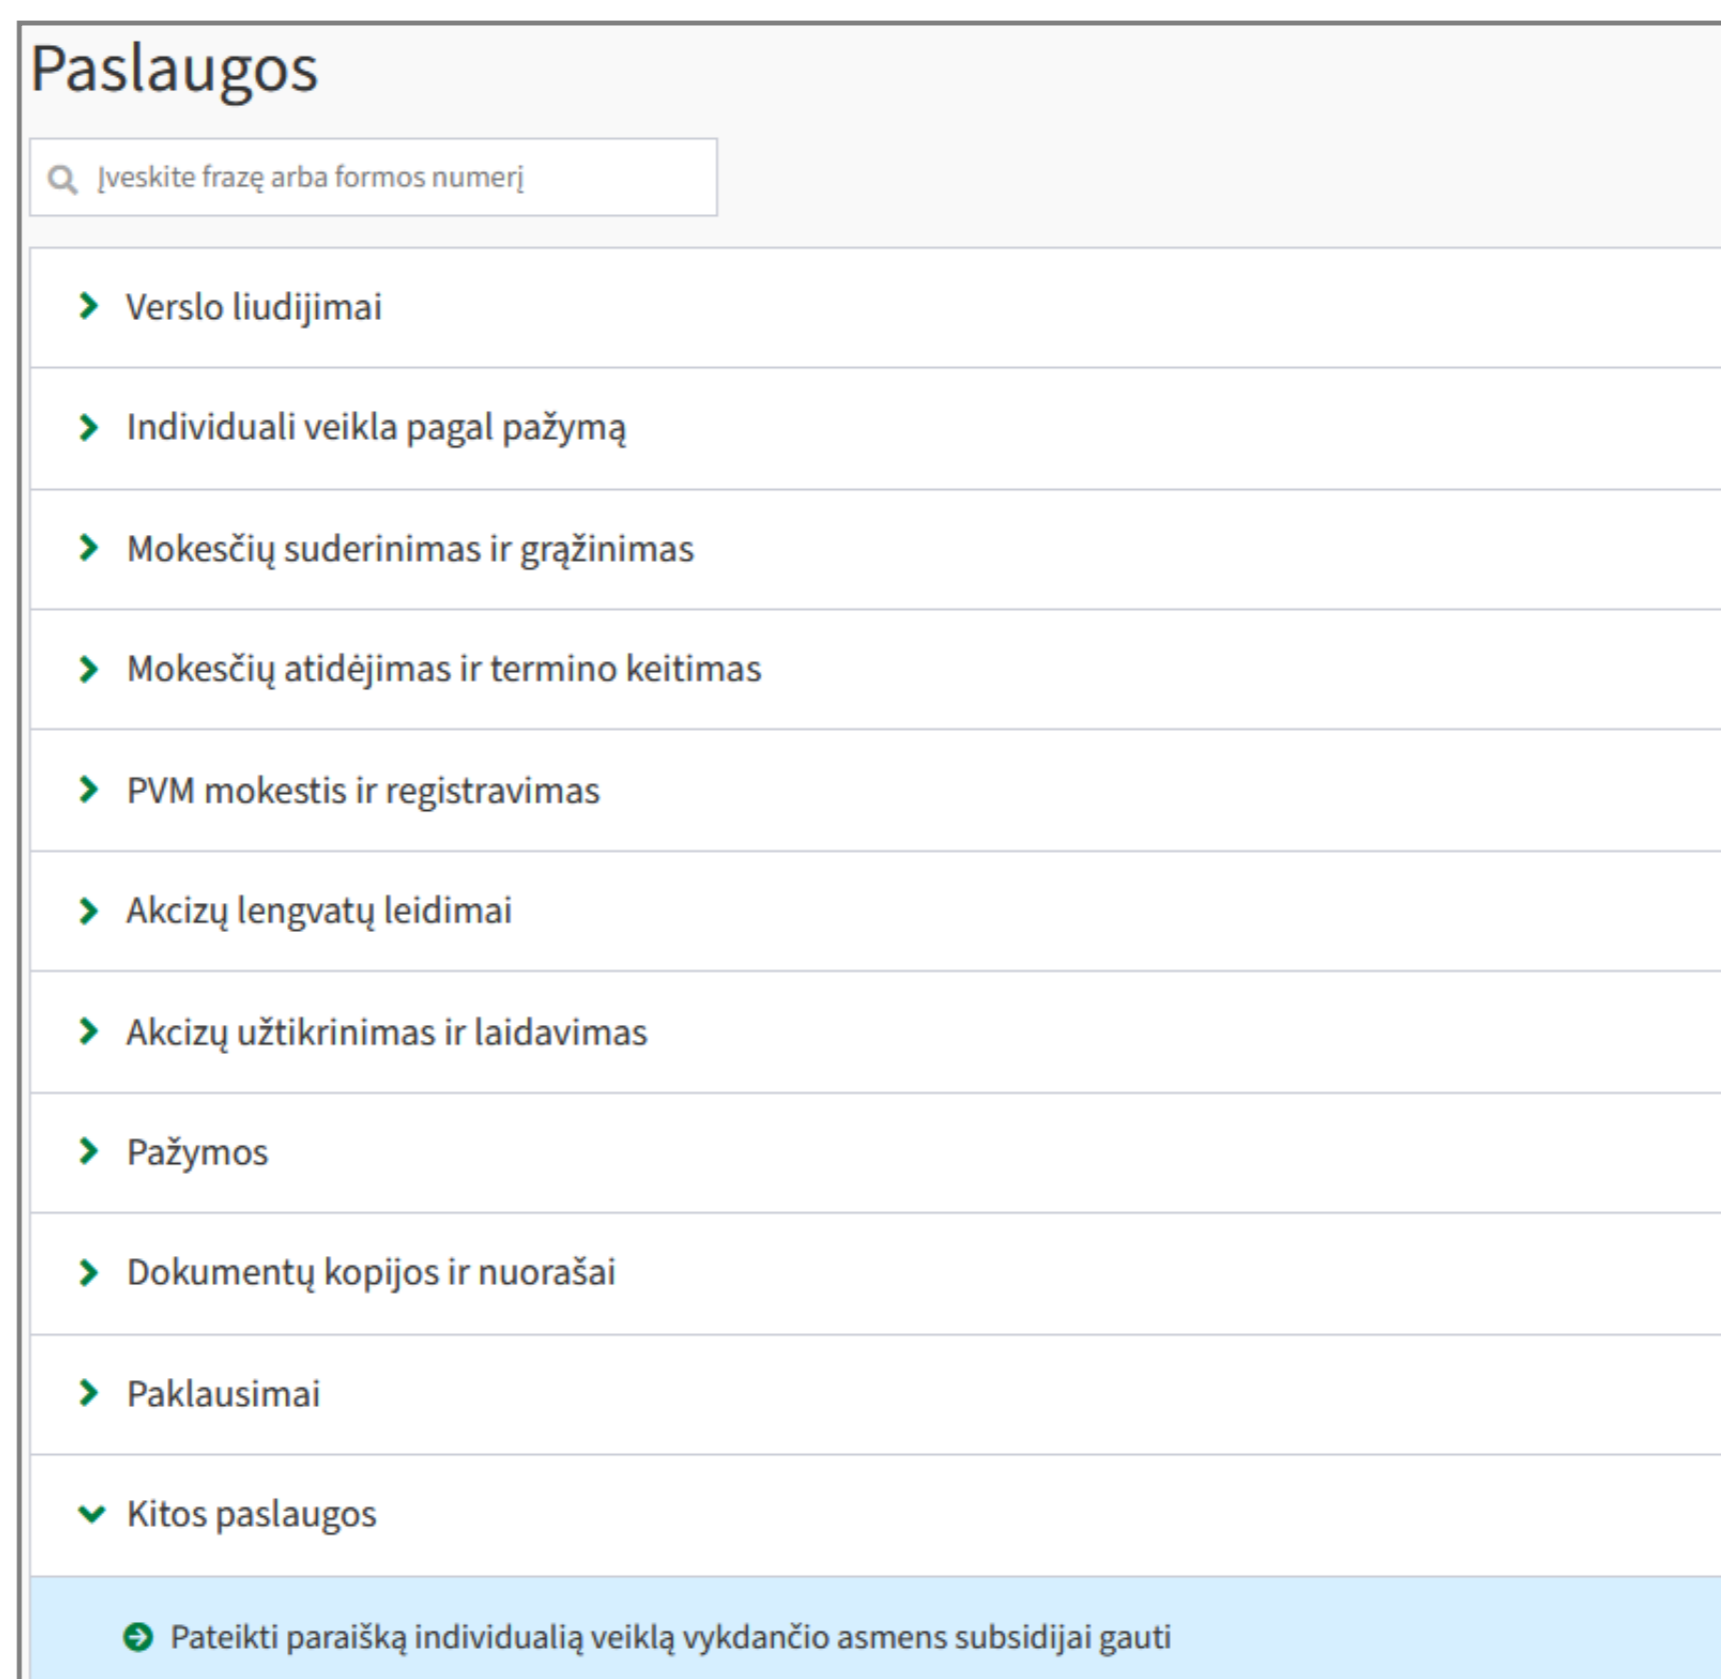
Paslaugos

Įveskite frazę arba formos numerį

Verslo liudijimai

Individuali veikla pagal pažymą

Mokesčių suderinimas ir grąžinimas

Mokesčių atidėjimas ir termino keitimas

PVM mokestis ir registravimas

Akcizų lengvatų leidimai

Akcizų užtikrinimas ir laidavimas

Pažymos

Dokumentų kopijos ir nuorašai

Paklausimai

Kitos paslaugos

Pateikti paraišką individualią veiklą vykdančio asmens subsidijai gauti